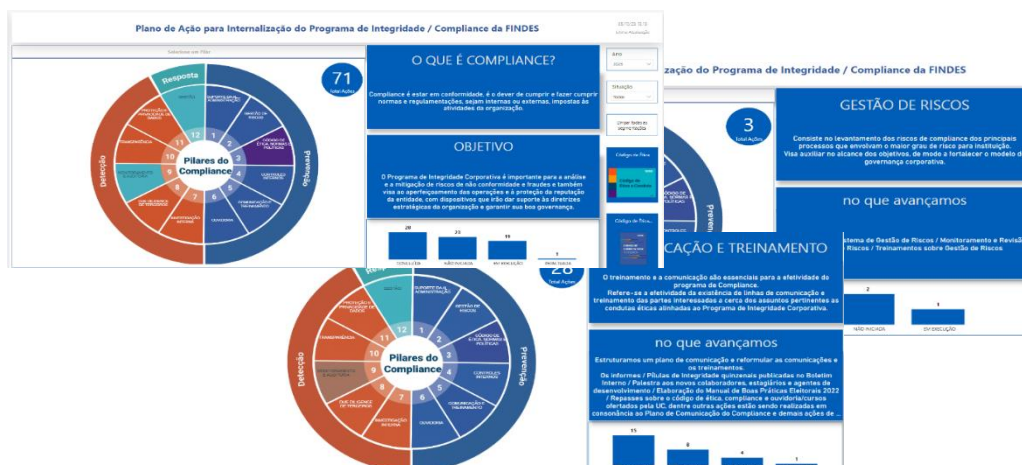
Plano de Ação para Internalização do Programa de Integridade / Compliance da FINDES

Selecione um Pilar

71
Total Ações

Resposta
Detecção
Prevenção

Pilares do Compliance

1 SUPORTE DA ALTA ADMINISTRAÇÃO
2 GESTÃO DE RISCOS
3 CÓDIGO DE ÉTICA, NORMAS E POLÍTICAS
4 CONTROLES INTERNOS
5 COMUNICAÇÃO E TREINAMENTO
6 OUVIDORIA
7 INVESTIGAÇÃO INTERNA
8 DUE DILIGENCE DE TERCEIROS
9 MONITORAMENTO E AUDITORIA
10 TRANSPARÊNCIA
11 PROTEÇÃO E PRIVACIDADE DE DADOS
12 SANÇÕES

O QUE É COMPLIANCE?

Compliance é estar em conformidade, é o dever de cumprir e fazer cumprir normas e regulamentações, sejam internas ou externas, impostas às atividades da organização.

OBJETIVO

O Programa de Integridade Corporativa é importante para a análise e a mitigação de riscos de não conformidade e fraudes e também visa ao aperfeiçoamento das operações e à proteção da reputação da entidade, com dispositivos que irão dar suporte às diretrizes estratégicas da organização e garantir sua boa governança.

20 CONCLUÍDA
23 NÃO INICIADA
19 EM EXECUÇÃO
1 DESCONTINUADA

Ano
2023
Situação
Todas
Limpar todas as segmentações

Código de Ética
Código de Ética e Conduta

Código de Ética...

ização do Programa de Integridade / Compliance da FINDES

GESTÃO DE RISCOS

Consiste no levantamento dos riscos de compliance dos principais processos que envolvam o maior grau de risco para instituição. Visa auxiliar no alcance dos objetivos, de modo a fortalecer o modelo de governança corporativa.

3
Total Ações

no que avançamos

stema de Gestão de Riscos / Monitoramento e Revisã Riscos / Treinamentos sobre Gestão de Riscos.

2 NÃO INICIADA
1 EM EXECUÇÃO

28
Total Ações

CAÇÃO E TREINAMENTO

O treinamento e a comunicação são essenciais para a efetividade do programa de Compliance. Refere-se a efetividade da existência de linhas de comunicação e treinamento das partes interessadas a cerca dos assuntos pertinentes as condutas éticas alinhadas ao Programa de Integridade Corporativa.

no que avançamos

Estruturamos um plano de comunicação e reformular as comunicações e os treinamentos.
Os informes / Pílulas de Integridade quinzenais publicadas no Boletim Interno / Palestra aos novos colaboradores, estagiários e agentes de desenvolvimento / Elaboração do Manual de Boas Práticas Eleitorais 2022 / Repasses sobre o código de ética, compliance e ouvidoria/cursos ofertados pela UC, dentre outras ações estão sendo realizadas em consonância ao Plano de Comunicação do Compliance e demais ações de ...

15
8
4
1